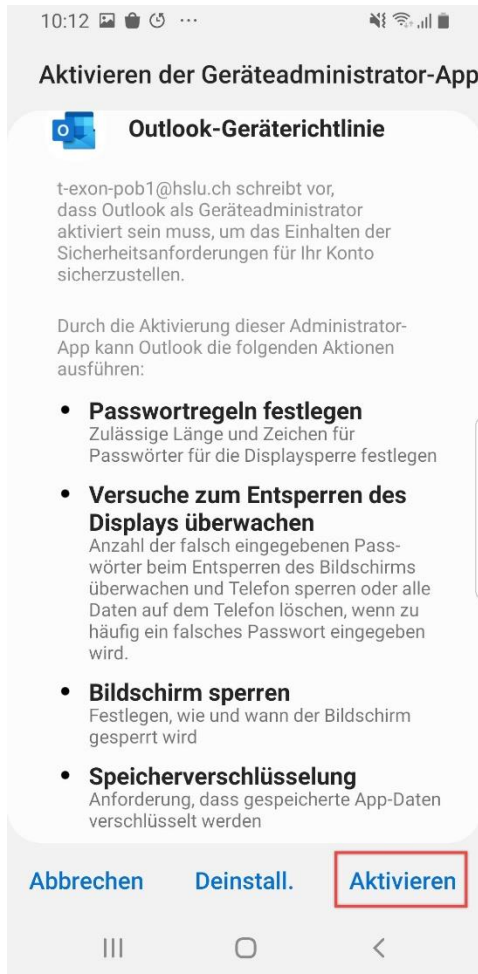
10:12 ···

Aktivieren der Geräteadministrator-App

Outlook-Geräterichtlinie

t-exon-pob1@hslu.ch schreibt vor, dass Outlook als Geräteadministrator aktiviert sein muss, um das Einhalten der Sicherheitsanforderungen für Ihr Konto sicherzustellen.

Durch die Aktivierung dieser Administrator-App kann Outlook die folgenden Aktionen ausführen:

- **Passwortregeln festlegen**
Zulässige Länge und Zeichen für Passwörter für die Displaysperre festlegen

- **Versuche zum Entsperren des Displays überwachen**
Anzahl der falsch eingegebenen Passwörter beim Entsperren des Bildschirms überwachen und Telefon sperren oder alle Daten auf dem Telefon löschen, wenn zu häufig ein falsches Passwort eingegeben wird.

- **Bildschirm sperren**
Festlegen, wie und wann der Bildschirm gesperrt wird

- **Speicherverschlüsselung**
Anforderung, dass gespeicherte App-Daten verschlüsselt werden

Abbrechen Deinstall. Aktivieren